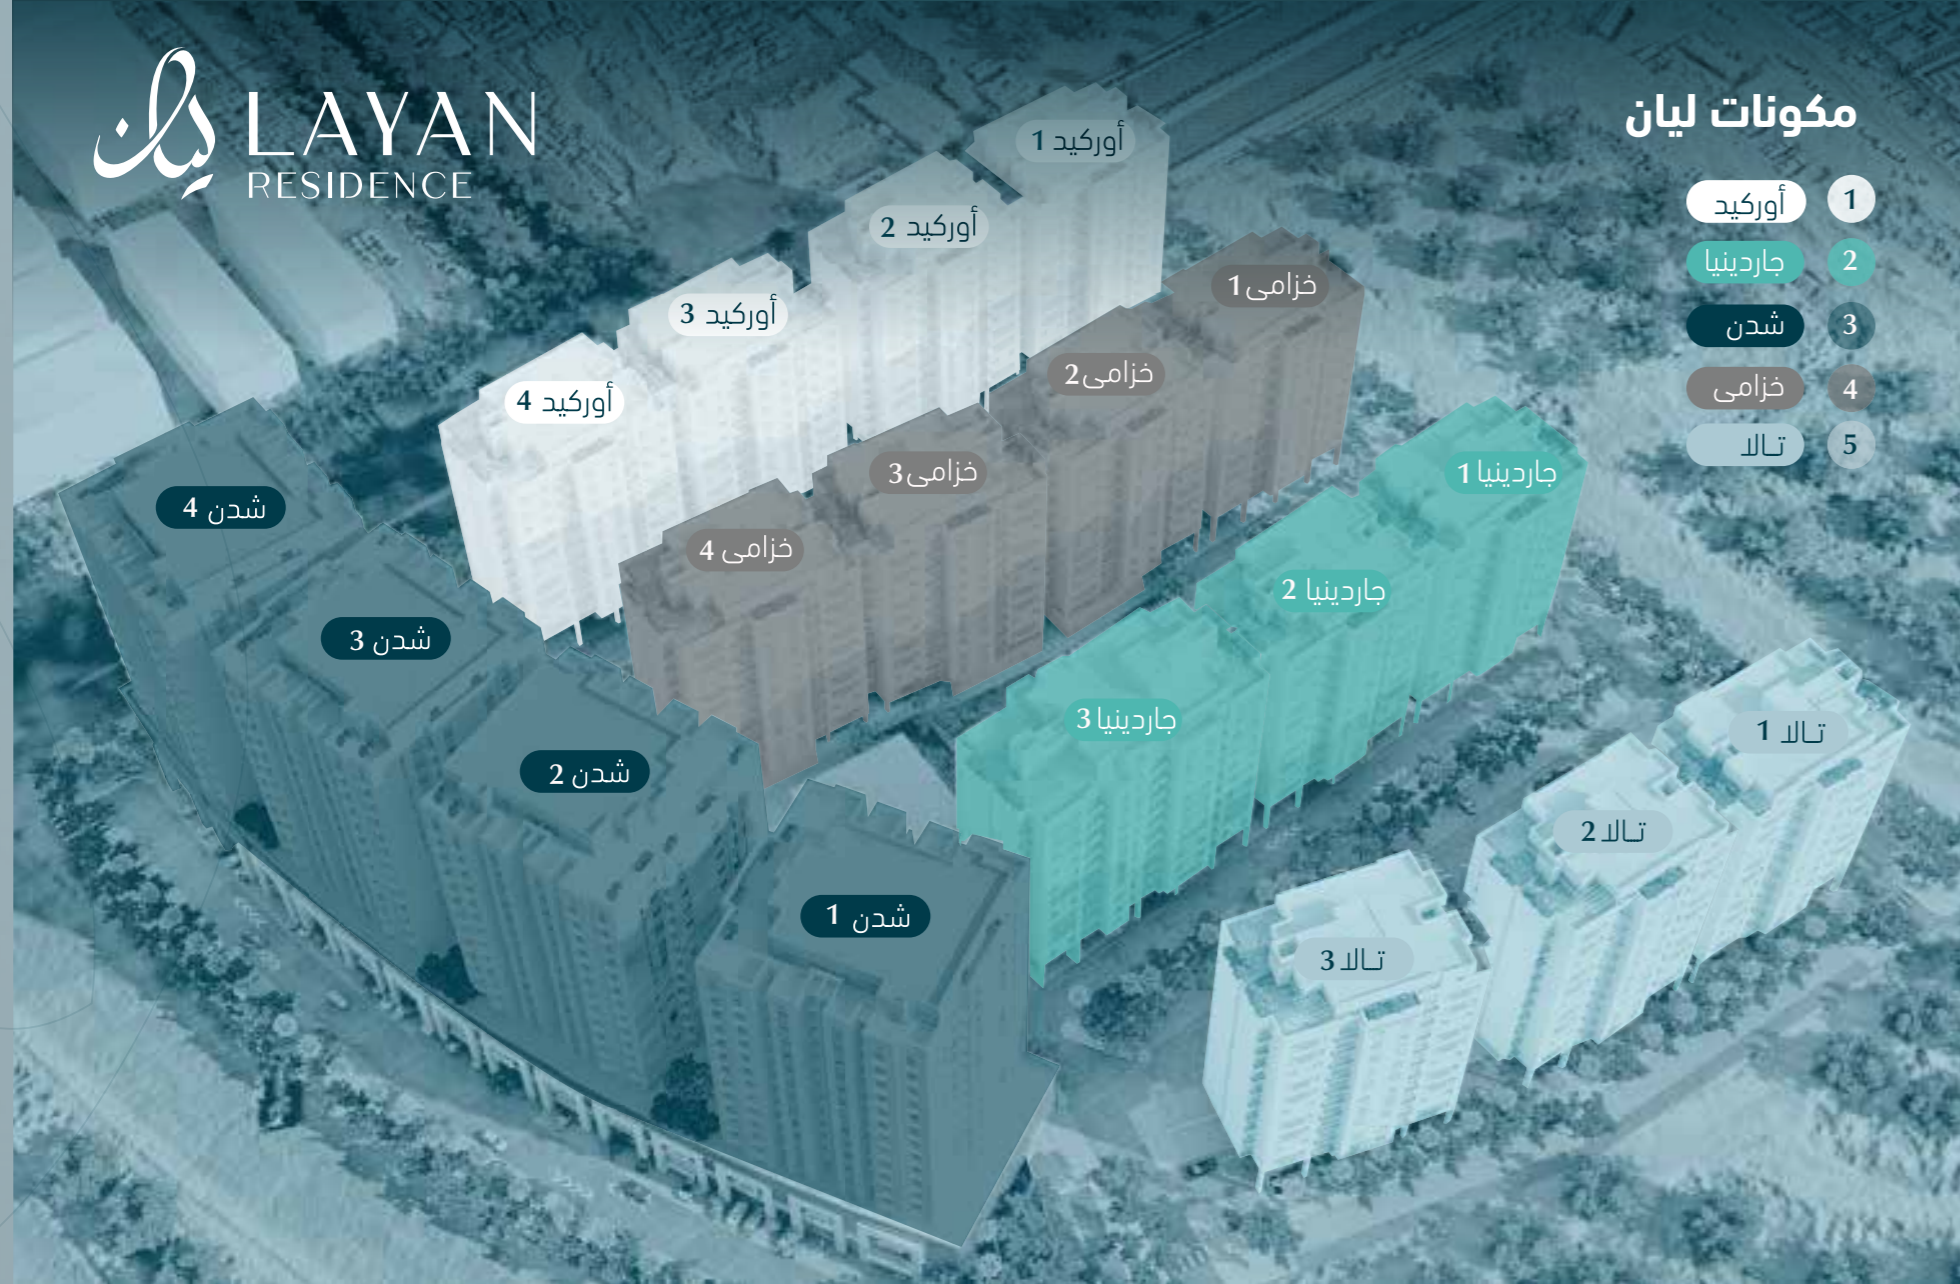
ليان LAYAN RESIDENCE

مكونات ليان

1 أوركيد
2 جاردينيا
3 شدن
4 خزامى
5 تالا

أوركيد 1
أوركيد 2
أوركيد 3
أوركيد 4
خزامى 1
خزامى 2
خزامى 3
خزامى 4
جاردينيا 1
جاردينيا 2
جاردينيا 3
شدن 4
شدن 3
شدن 2
شدن 1
تالا 1
تالا 2
تالا 3